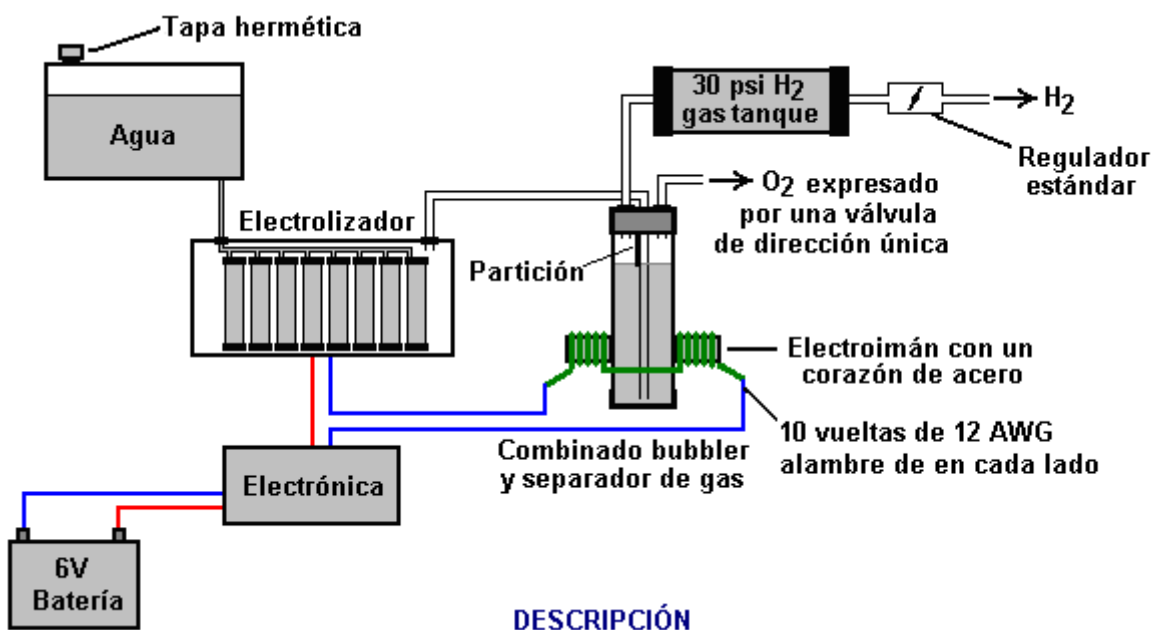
Tapa hermética

Agua

30 psi $H_2$ gas tanque

$\rightarrow H_2$

Regulador estándar

$\rightarrow O_2$ expresado por una válvula de dirección única

Electrolizador

Partición

Electroimán con un corazón de acero

10 vueltas de 12 AWG alambre de en cada lado

Combinado bubbler y separador de gas

Electrónica

6V Batería

DESCRIPCIÓN